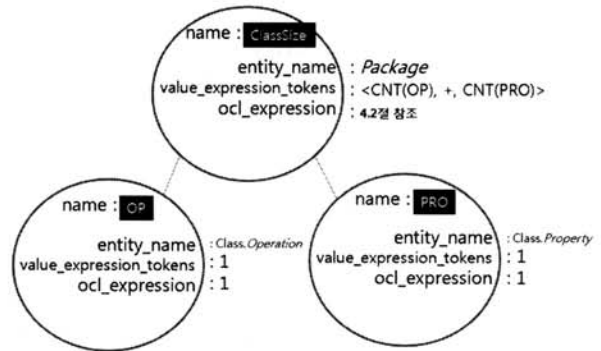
name : ClassSize
entity_name : Package
value_expression_tokens : <CNT(OP), +, CNT(PRO)>
ocl_expression : 4.2절 참조

name : OP
entity_name : Class.Operation
value_expression_tokens : 1
ocl_expression : 1

name : PRO
entity_name : Class.Property
value_expression_tokens : 1
ocl_expression : 1